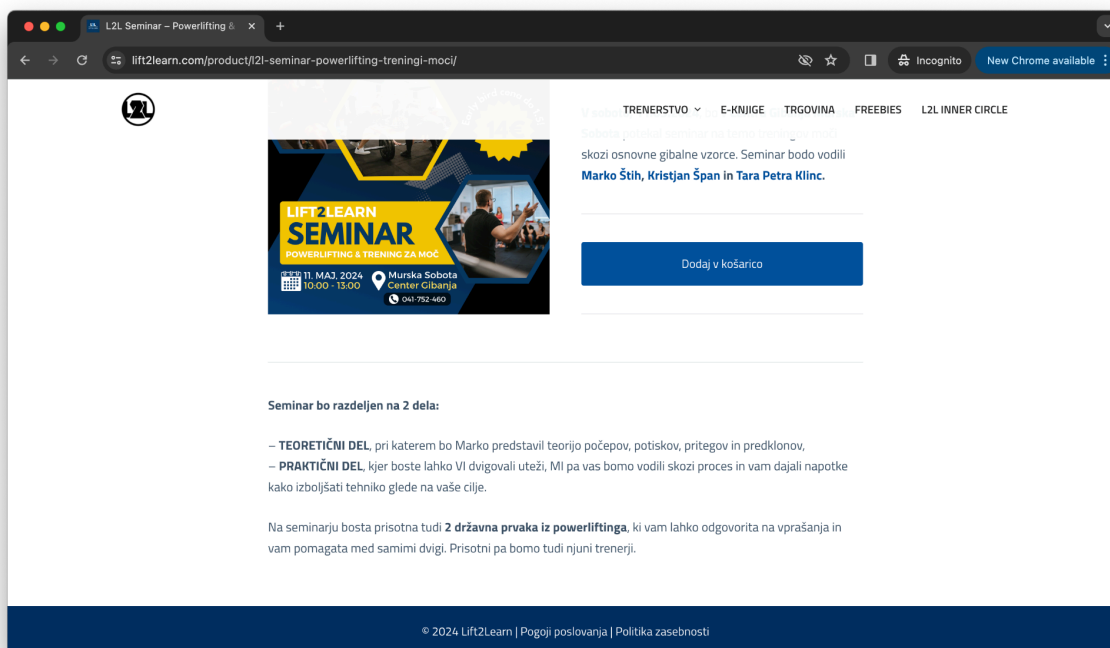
L2L Seminar – Powerlifting &

lift2learn.com/product/l2l-seminar-powerlifting-treningi-moci/

Incognito

New Chrome available

TRENERSTVO E-KNJIGE TRGOVINA FREEBIES L2L INNER CIRCLE

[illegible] skozi osnovne gibalne vzorce. Seminar bodo vodili Marko Štih, Kristjan Špan in Tara Petra Klinc.

LIFT2LEARN
SEMINAR
POWERLIFTING & TRENING ZA MOČ
11. MAJ. 2024
10:00 - 13:00
Murska Sobota
Center Gibanja
041-752-460

Dodaj v košarico

Seminar bo razdeljen na 2 dela:

– TEORETIČNI DEL, pri katerem bo Marko predstavil teorijo počepov, potiskov, pritegov in predklonov,
– PRAKTIČNI DEL, kjer boste lahko VI dvigovali uteži, MI pa vas bomo vodili skozi proces in vam dajali napotke kako izboljšati tehniko glede na vaše cilje.

Na seminarju bosta prisotna tudi 2 državna prvaka iz powerliftinga, ki vam lahko odgovorita na vprašanja in vam pomagata med samimi dvigi. Prisotni pa bomo tudi njuni trenerji.

© 2024 Lift2Learn | Pogoji poslovanja | Politika zasebnosti